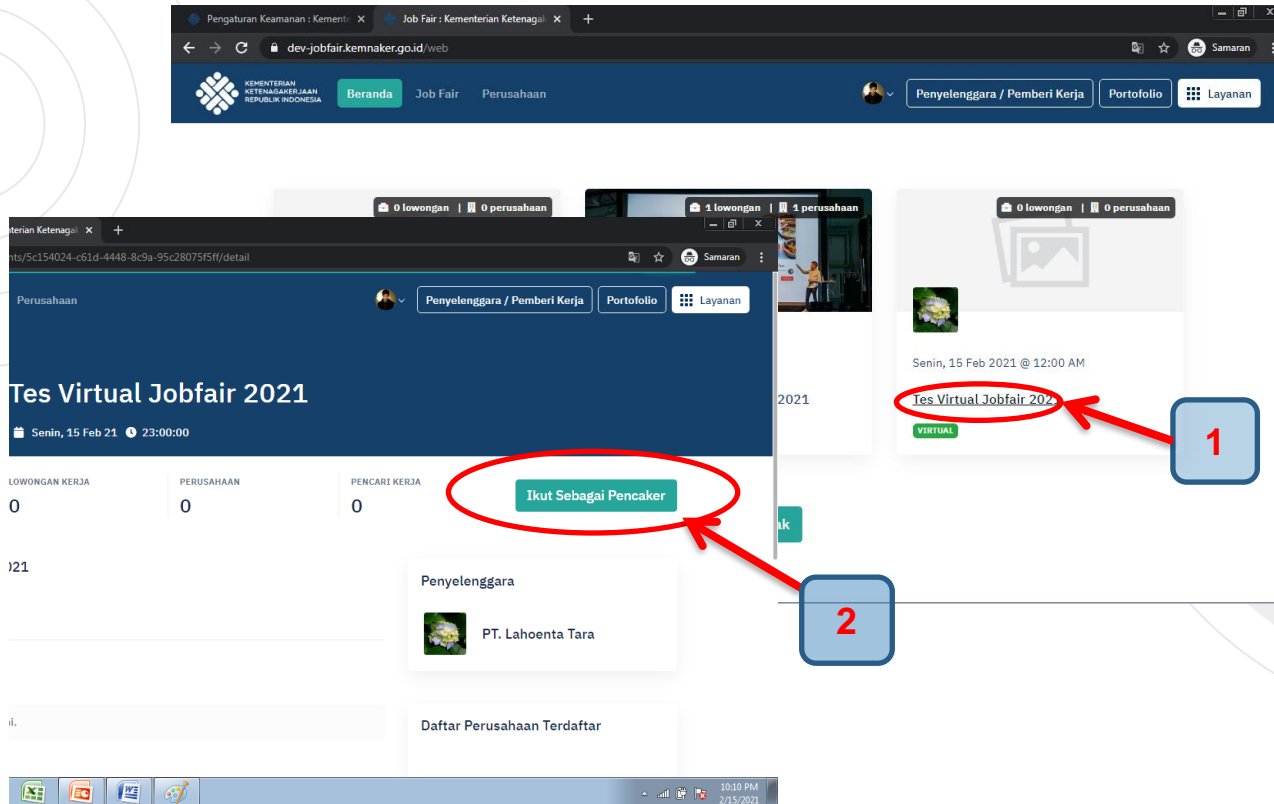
Pengaturan Keamanan : Kementr ×
Job Fair : Kementerian Ketenagak ×
+
dev-jobfair.kemnaker.go.id/web
Samaran

KEMENTERIAN KETENAGAKERJAAN REPUBLIK INDONESIA
Beranda
Job Fair
Perusahaan
Penyelenggara / Pemberi Kerja
Portofolio
Layanan

0 lowongan | 0 perusahaan
1 lowongan | 1 perusahaan
0 lowongan | 0 perusahaan

Senin, 15 Feb 2021 @ 12:00 AM
Tes Virtual Jobfair 2021
VIRTUAL

2021

1

nterian Ketenagak ×
+
nts/5c154024-c61d-4448-8c9a-95c28075f5ff/detail
Samaran
Perusahaan
Penyelenggara / Pemberi Kerja
Portofolio
Layanan

Tes Virtual Jobfair 2021
Senin, 15 Feb 21 23:00:00

LOWONGAN KERJA
0
PERUSAHAAN
0
PENCARI KERJA
0

Ikut Sebagai Pencaker

2021

Penyelenggara
PT. Lahoenta Tara

Daftar Perusahaan Terdaftar

2

10:10 PM
2/15/2021